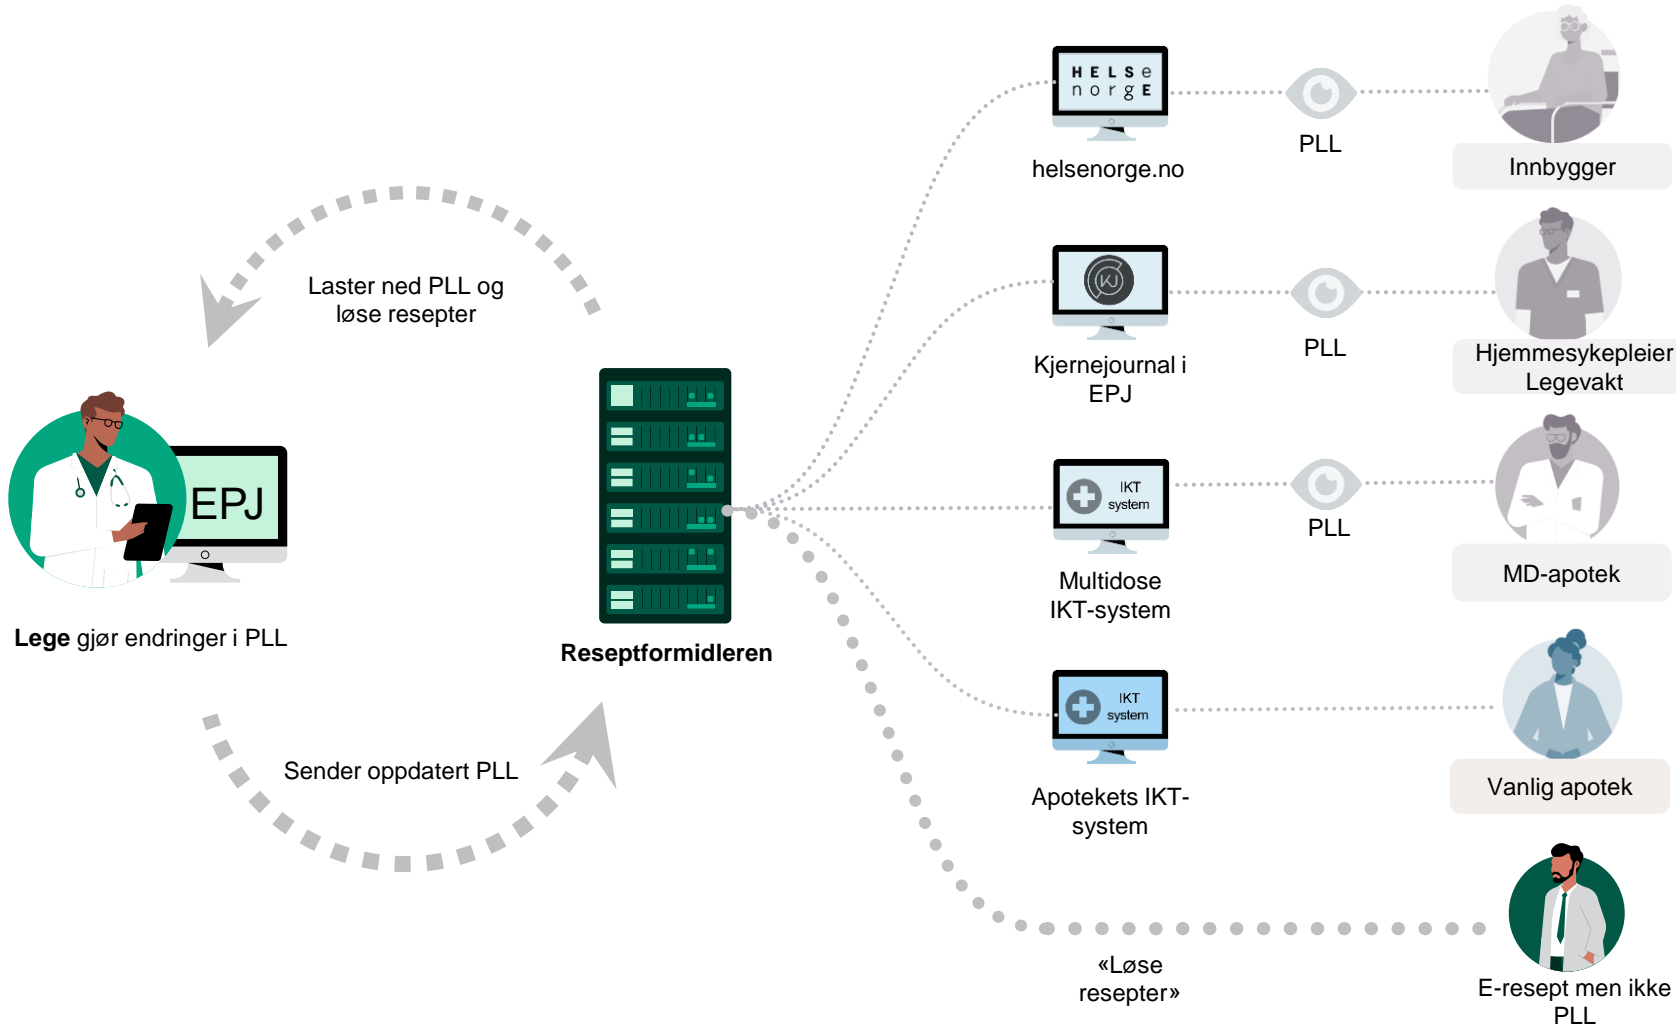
HELSE
norge

helsenorge.no

PLL

Innbygger

Laster ned PLL og løse resepter

Kjernejournal i EPJ

PLL

Hjemmesykepleier
Legevakt

EPJ

Reseptformidleren

IKT system

Multidose IKT-system

PLL

MD-apotek

Lege gjør endringer i PLL

IKT system

Apotekets IKT-system

Vanlig apotek

Sender oppdatert PLL

«Løse resepter»

E-resept men ikke PLL